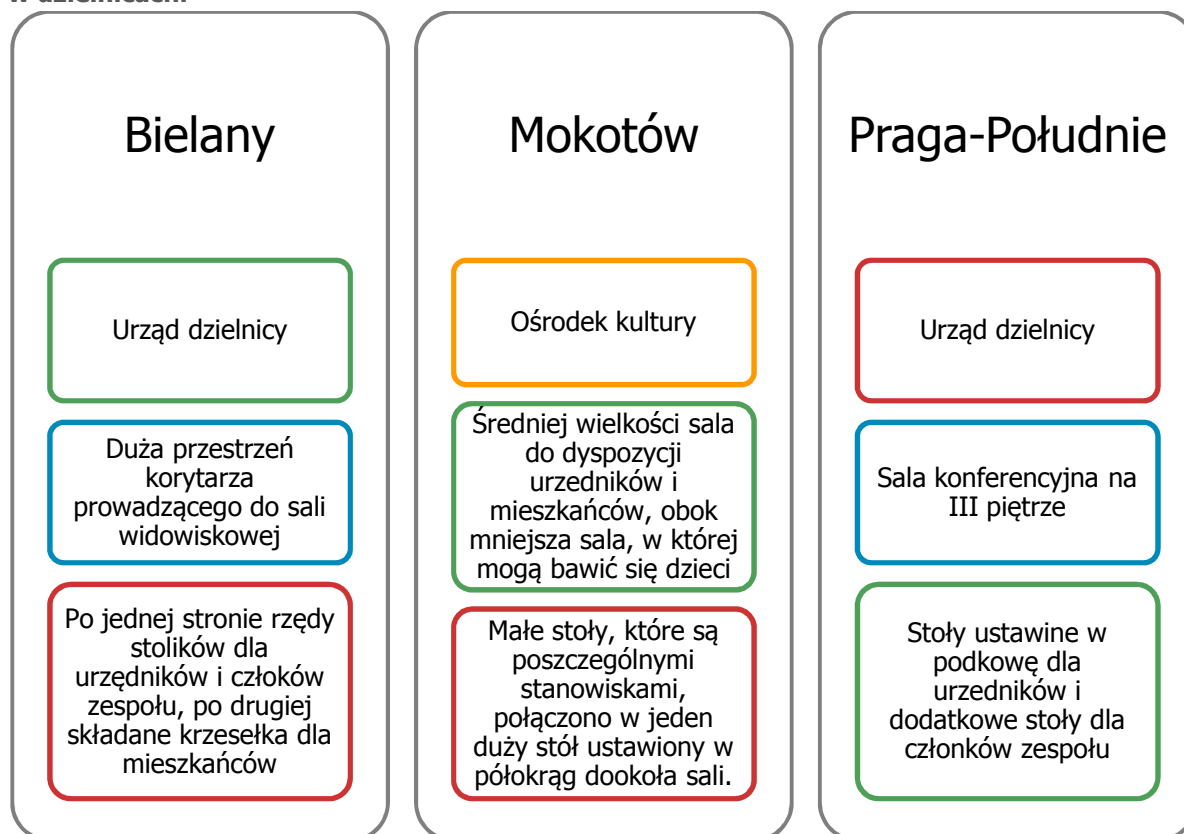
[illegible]

Bielany

Urząd dzielnicy

Duża przestrzeń korytarza prowadzącego do sali widowiskowej

Po jednej stronie rzędy stolików dla urzędników i człoków zespołu, po drugiej składane krzesełka dla mieszkańców

Mokotów

Ośrodek kultury

Średniej wielkości sala do dyspozycji urzedników i mieszkańców, obok mniejsza sala, w której mogą bawić się dzieci

Małe stoły, które są poszczególnymi stanowiskami, połączono w jeden duży stół ustawiony w półokrąg dookoła sali.

Praga-Południe

Urząd dzielnicy

Sala konferencyjna na III piętrze

Stoły ustawine w podkowę dla urzedników i dodatkowe stoły dla członków zespołu